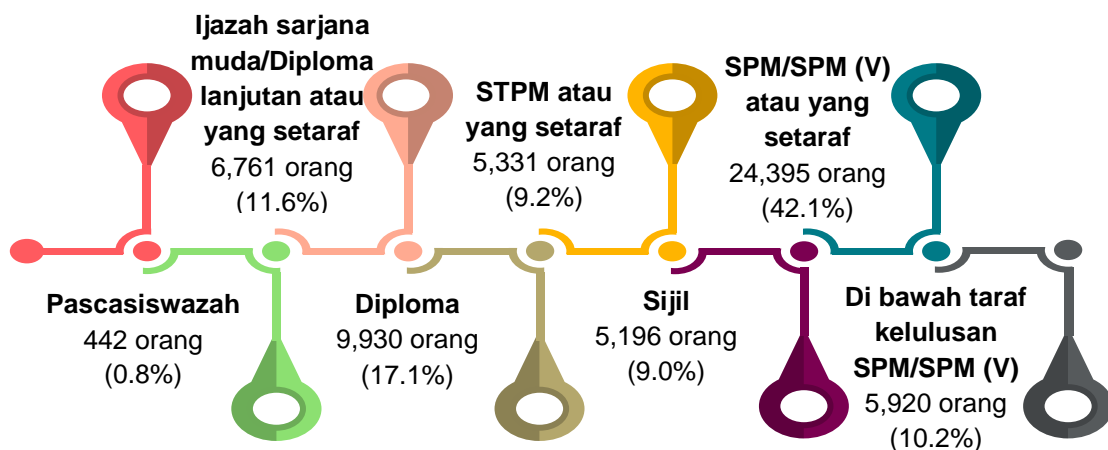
Ijazah sarjana muda/Diploma lanjutan atau yang setaraf
6,761 orang
(11.6%)

STPM atau yang setaraf
5,331 orang
(9.2%)

SPM/SPM (V) atau yang setaraf
24,395 orang
(42.1%)

Pascasiswazah
442 orang
(0.8%)

Diploma
9,930 orang
(17.1%)

Sijil
5,196 orang
(9.0%)

Di bawah taraf kelulusan SPM/SPM (V)
5,920 orang
(10.2%)